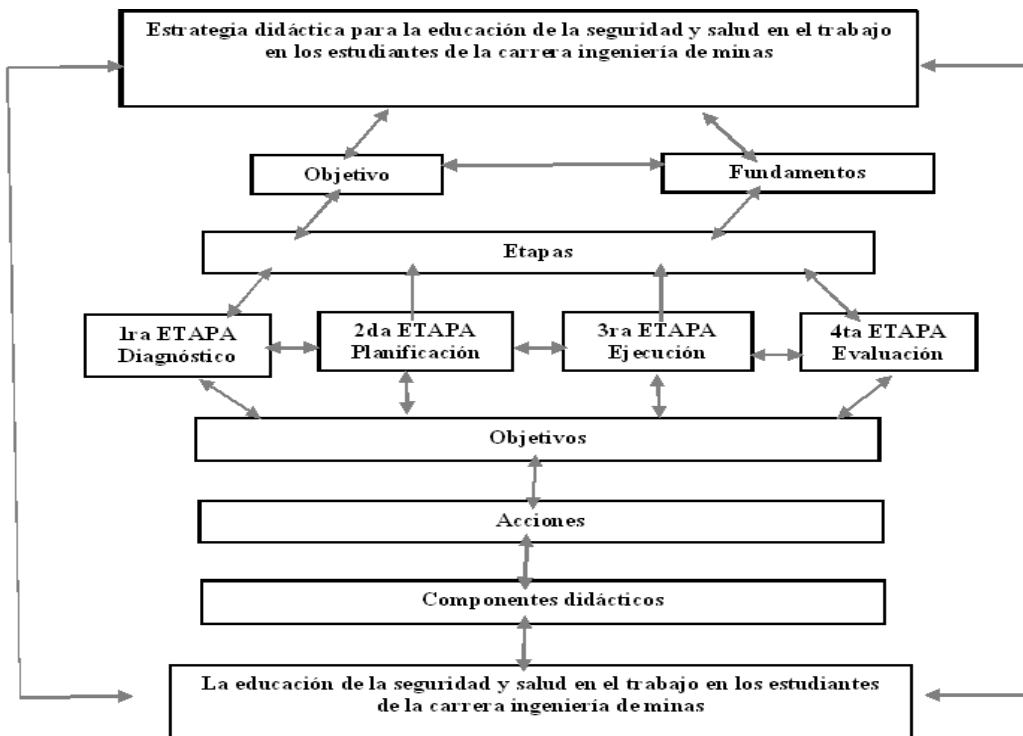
Estrategia didáctica para la educación de la seguridad y salud en el trabajo en los estudiantes de la carrera ingeniería de minas

Objetivo

Fundamentos

Etapas

1ra ETAPA
Diagnóstico

2da ETAPA
Planificación

3ra ETAPA
Ejecución

4ta ETAPA
Evaluación

Objetivos

Acciones

Componentes didácticos

La educación de la seguridad y salud en el trabajo en los estudiantes de la carrera ingeniería de minas